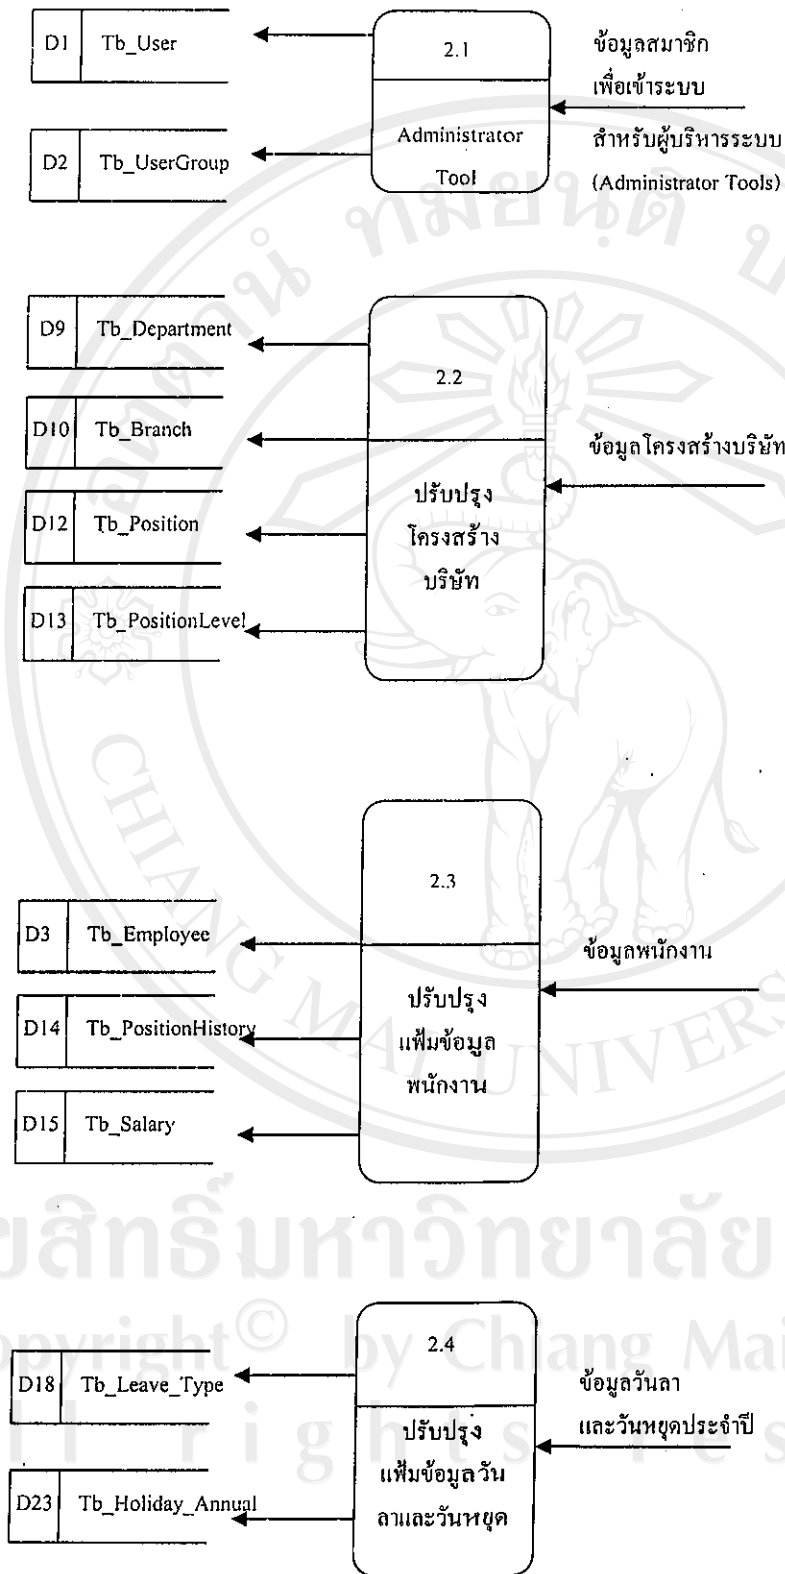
D1 Tb_User

D2 Tb_UserGroup

2.1

Administrator Tool

ข้อมูลสมาชิก เพื่อเข้าระบบ สำหรับผู้บริหารระบบ (Administrator Tools)

D9 Tb_Department

D10 Tb_Branch

D12 Tb_Position

D13 Tb_PositionLevel

2.2

ปรับปรุง โครงสร้าง บริษัท

ข้อมูลโครงสร้างบริษัท

D3 Tb_Employee

D14 Tb_PositionHistory

D15 Tb_Salary

2.3

ปรับปรุง แฟ้มข้อมูล พนักงาน

ข้อมูลพนักงาน

D18 Tb_Leave_Type

D23 Tb_Holiday_Annual

2.4

ปรับปรุง แฟ้มข้อมูลวัน ลาและวันหยุด

ข้อมูลวันลา และวันหยุดประจำปี

ลิขสิทธิ์มหาวิทยาลัย
Copyright© by Chiang Mai
All rights res